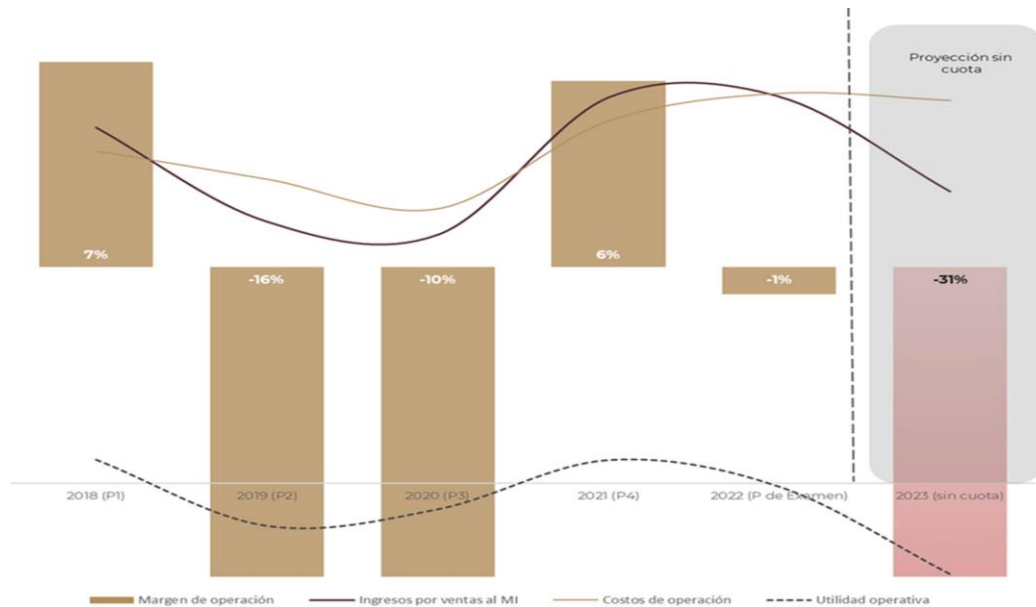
Proyección sin cuota

7%

-16%

-10%

6%

-1%

-31%

2018 (P1)

2019 (P2)

2020 (P3)

2021 (P4)

2022 (P de Examen)

2023 (sin cuota)

Margen de operación

Ingresos por ventas al MI

Costos de operación

Utilidad operativa